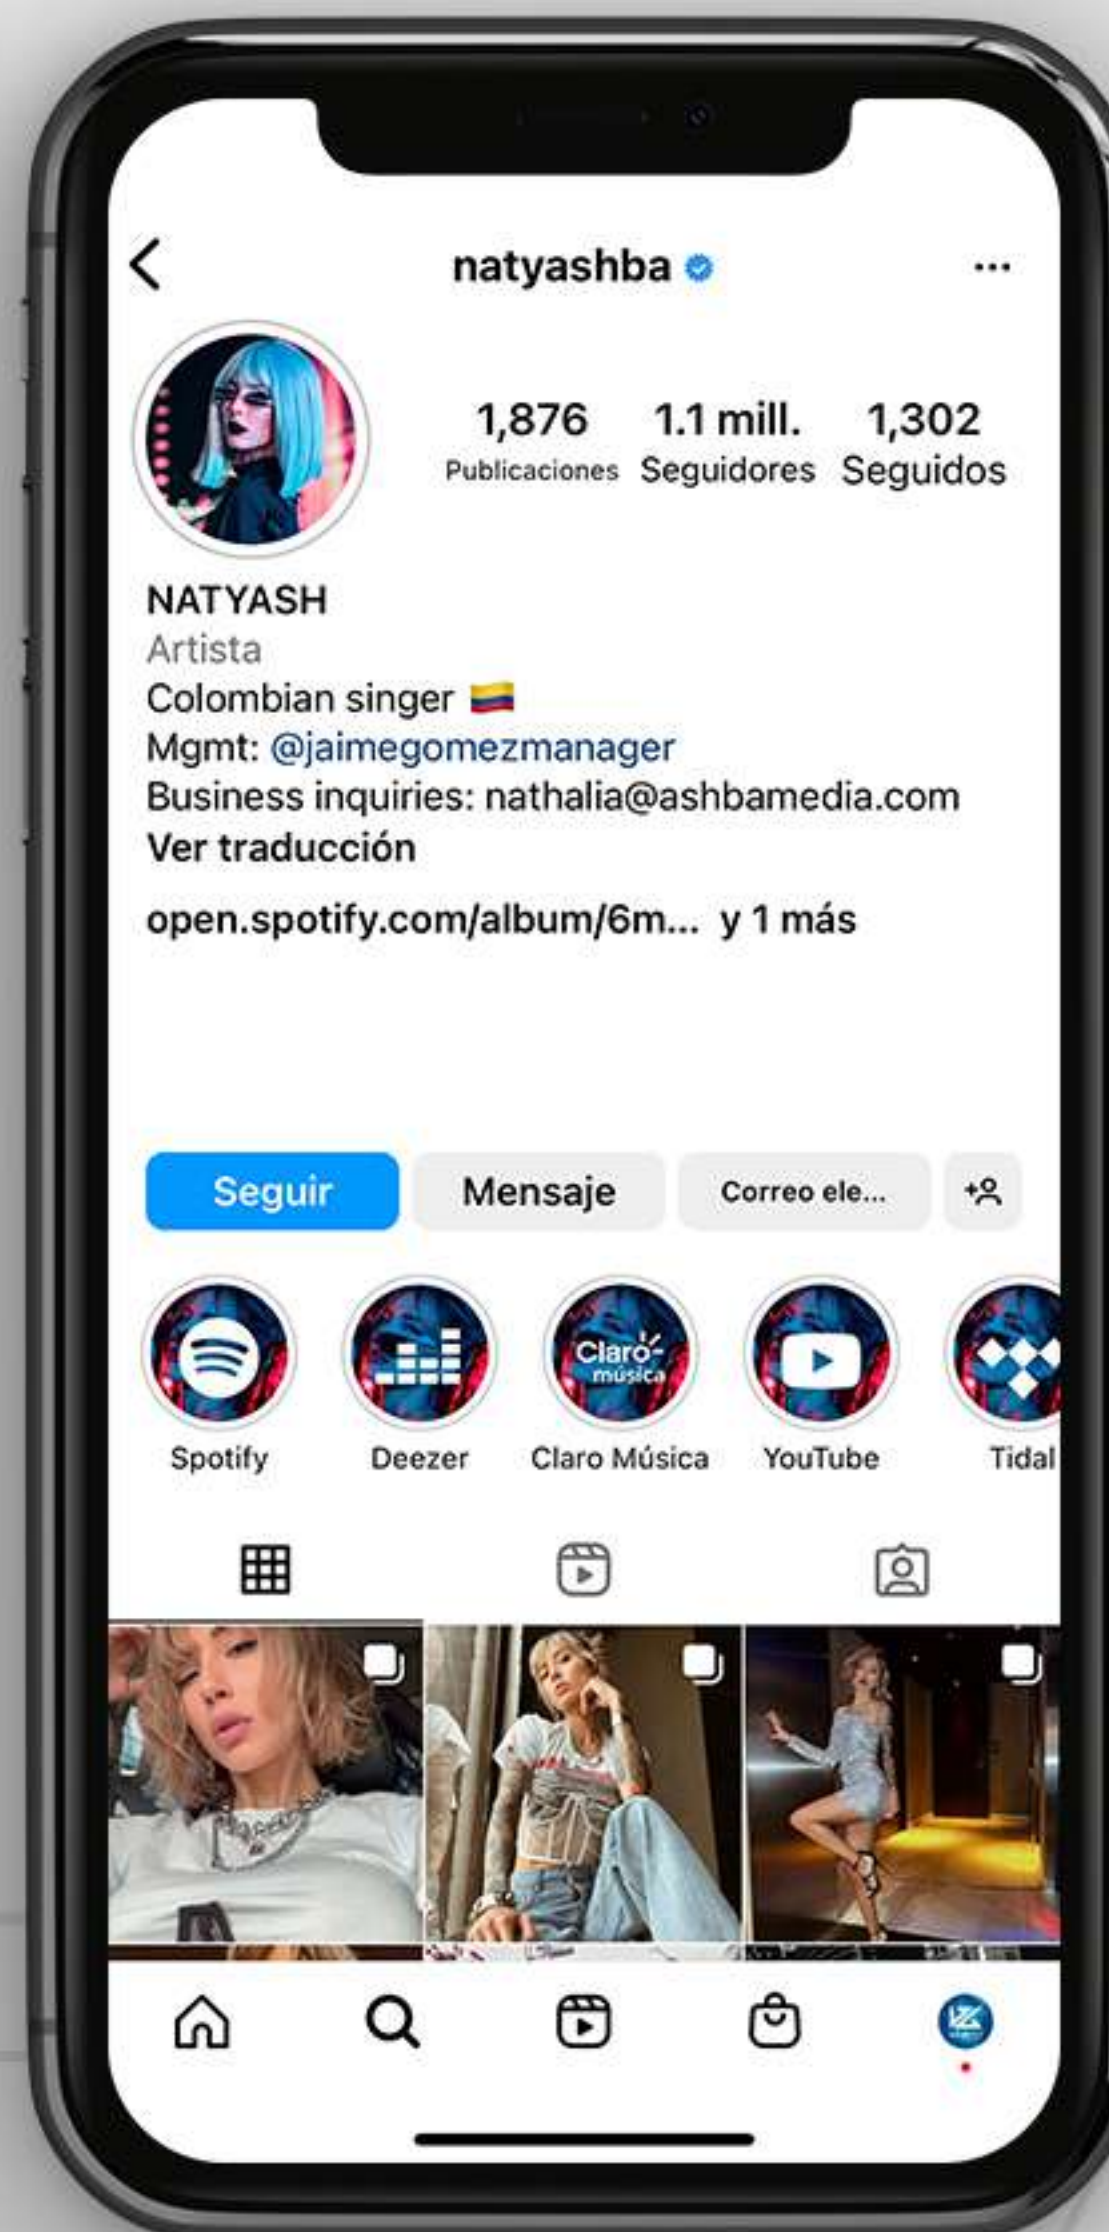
natyashba

1,876 Publicaciones

1.1 mill. Seguidores

1,302 Seguidos

NATYASH
Artista
Colombian singer 🇨🇴
Mgmt: @jaimegomezmanager
Business inquiries: nathalia@ashbamedia.com
Ver traducción

open.spotify.com/album/6m... y 1 más

Seguir | Mensaje | Correo ele...

Claro música

Spotify | Deezer | Claro Música | YouTube | Tidal